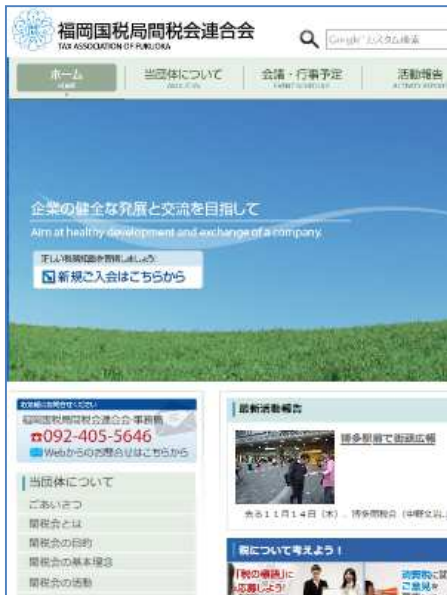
福岡国税局間税会連合会
TAX ASSOCIATION OF FUKUOKA

Google カスタム検索

ホーム
HOME

当団体について
ABOUT US

会議・行事予定
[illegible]

活動報告
ACTIVITY REPORT

企業の健全な発展と交流を目指して
Aim at healthy development and exchange of a company.

正しい税知識を普及しましょう
新規ご入会はこちらから

お気軽にお問合せください
福岡国税局間税会連合会 事務局
092-405-5646
Webからのお問合せはこちらから

当団体について
ごあいさつ
間税会とは
間税会の目的
間税会の基本理念
間税会の活動

最新活動報告
博多駅前で街頭広報
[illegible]11月14日（木）、博多間税会（中野支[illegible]

税について考えよう！
「税の標語」に応募しよう！
消費税に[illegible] ご意見を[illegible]